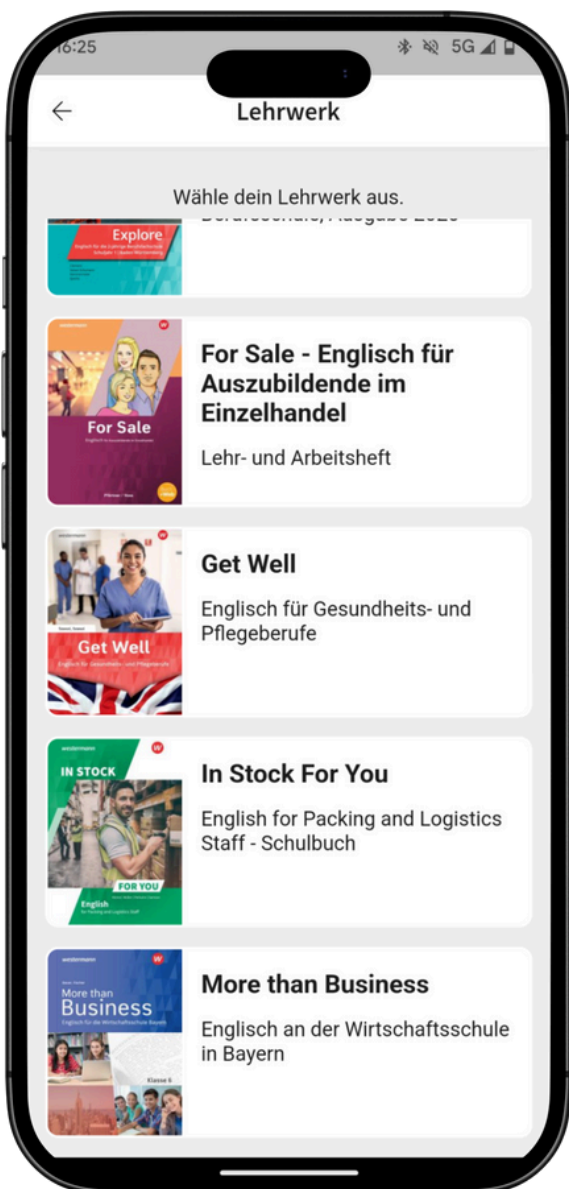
16:25

5G

Lehrwerk

Wähle dein Lehrwerk aus.

Explore

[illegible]

westermann

For Sale

For Sale - Englisch für Auszubildende im Einzelhandel

Lehr- und Arbeitsheft

westermann

Get Well

Get Well

Englisch für Gesundheits- und Pflegeberufe

westermann

IN STOCK

FOR YOU

English

In Stock For You

English for Packing and Logistics Staff - Schulbuch

westermann

More than Business

Klasse 6

More than Business

Englisch an der Wirtschaftsschule in Bayern